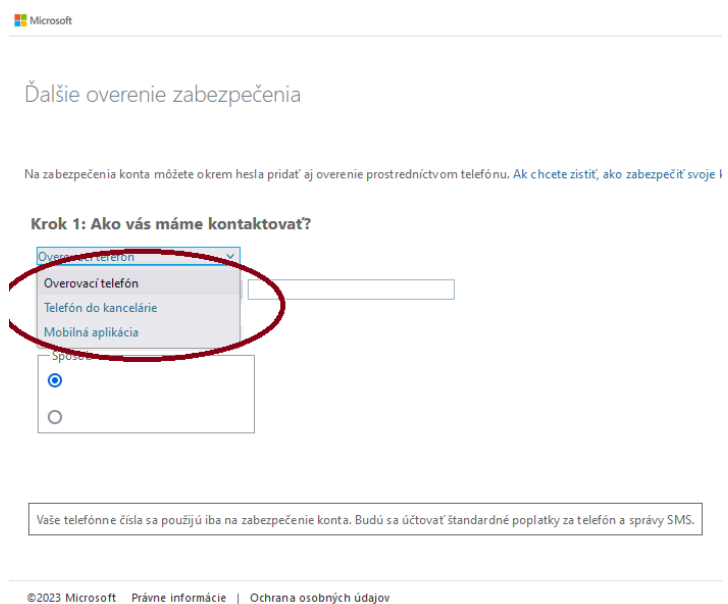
Microsoft

Ďalšie overenie zabezpečenia

Na zabezpečenia konta môžete okrem hesla pridať aj overenie prostredníctvom telefónu. Ak chcete zistiť, ako zabezpečiť svoje k

Krok 1: Ako vás máme kontaktovať?

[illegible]

Overovací telefón
Telefón do kancelárie
Mobilná aplikácia

Spôso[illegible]

Vaše telefónne čísla sa použijú iba na zabezpečenie konta. Budú sa účtovať štandardné poplatky za telefón a správy SMS.

©2023 Microsoft Právne informácie | Ochrana osobných údajov